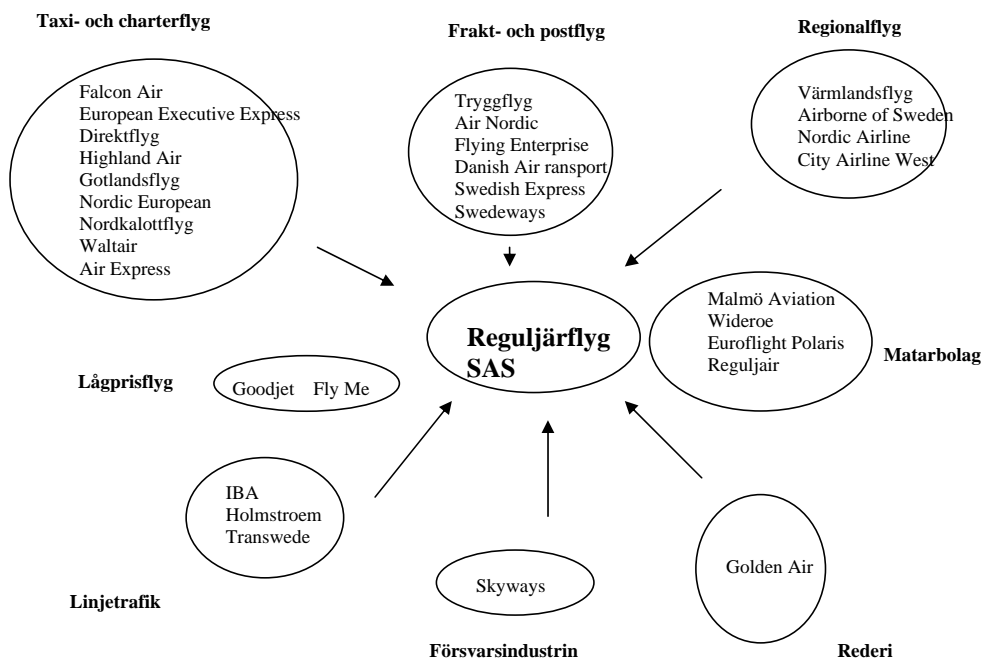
Taxi- och charterflyg

Falcon Air
European Executive Express
Direktflyg
Highland Air
Gotlandsflyg
Nordic European
Nordkalottflyg
Waltair
Air Express

Frakt- och postflyg

Tryggflyg
Air Nordic
Flying Enterprise
Danish Air ransport
Swedish Express
Swedeways

Regionalflyg

Värmlandsflyg
Airborne of Sweden
Nordic Airline
City Airline West

Reguljärflyg
SAS

Malmö Aviation
Wideroe
Euroflight Polaris
Reguljair

Matarbolag

Lågprisflyg

Goodjet Fly Me

IBA
Holmstroem
Transwede

Linjetrafik

Skyways

Försvarsindustrin

Golden Air

Rederi